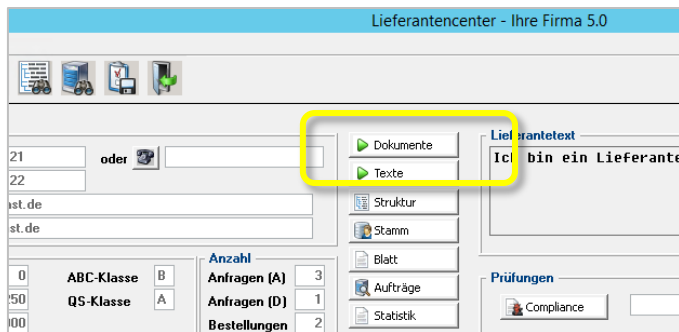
Lieferantencenter - Ihre Firma 5.0

21
oder
22
st.de
st.de

0 ABC-Klasse B
250 QS-Klasse A
00

Anzahl
Anfragen (A) 3
Anfragen (D) 1
Bestellungen 2

Dokumente
Texte
Struktur
Stamm
Blatt
Aufträge
Statistik

Lieferantetext
Ich bin ein Lieferante

Prüfungen
Compliance